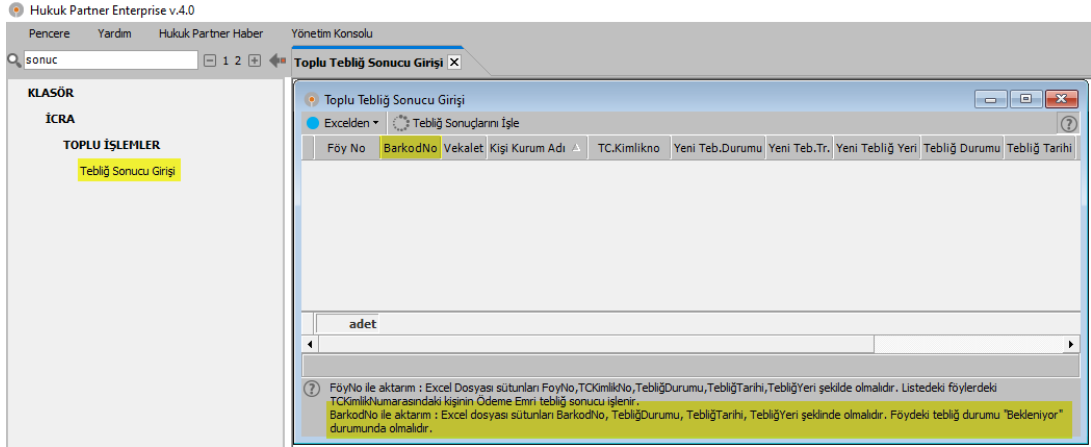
Hukuk Partner Enterprise v.4.0

Pencere Yardım Hukuk Partner Haber Yönetim Konsolu

sonuc 1 2

Toplu Tebliğ Sonucu Girişi

KLASÖR

İCRA

TOPLU İŞLEMLER

Tebliğ Sonucu Girişi

Toplu Tebliğ Sonucu Girişi

Excelden Tebliğ Sonuçlarını İşle

| Föy No | BarkodNo | Vekalet | Kişi Kurum Adı | TC.Kimlikno | Yeni Teb.Durumu | Yeni Teb.Tr. | Yeni Tebliğ Yeri | Tebliğ Durumu | Tebliğ Tarihi |
|---|---|---|---|---|---|---|---|---|---|

adet

FöyNo ile aktarım : Excel Dosyası sütunları FoyNo,TCKimlikNo,TebliğDurumu,TebliğTarihi,TebliğYeri şekilde olmalıdır. Listedeki föylerdeki TCKimlikNumarasındaki kişinin Ödeme Emri tebliğ sonucu işlenir.
BarkodNo ile aktarım : Excel dosyası sütunları BarkodNo, TebliğDurumu, TebliğTarihi, TebliğYeri şeklinde olmalıdır. Föydeki tebliğ durumu "Bekleniyor" durumunda olmalıdır.